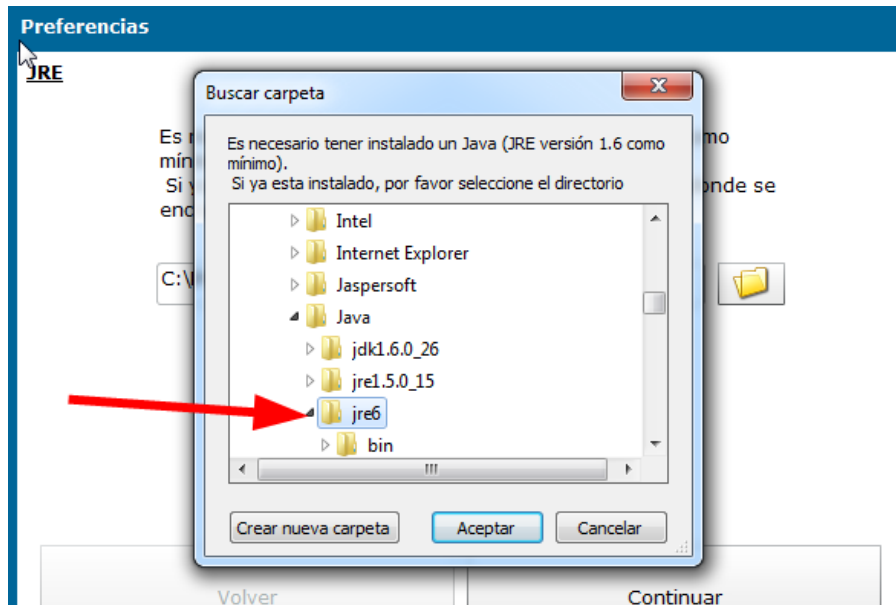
Preferencias

JRE

Es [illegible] mo
mín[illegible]
Si y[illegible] onde se
enc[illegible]

C:\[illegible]

Buscar carpeta

Es necesario tener instalado un Java (JRE versión 1.6 como mínimo).
Si ya esta instalado, por favor seleccione el directorio

Intel
Internet Explorer
Jaspersoft
Java
jdk1.6.0_26
jre1.5.0_15
jre6
bin

Crear nueva carpeta
Aceptar
Cancelar

Volver
Continuar